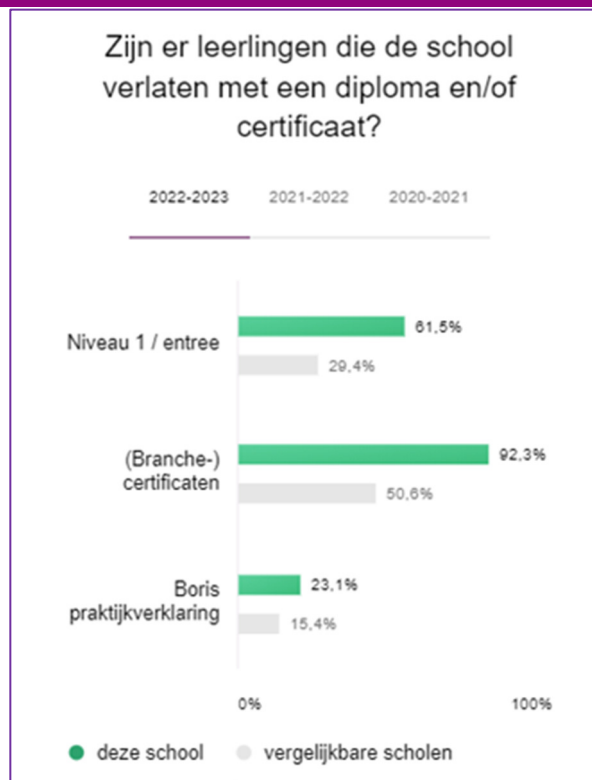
Zijn er leerlingen die de school verlaten met een diploma en/of certificaat?

2022-2023 2021-2022 2020-2021

Niveau 1 / entree
61,5%
29,4%

(Branche-) certificaten
92,3%
50,6%

Boris praktijkverklaring
23,1%
15,4%

0%
100%

deze school
vergelijkbare scholen